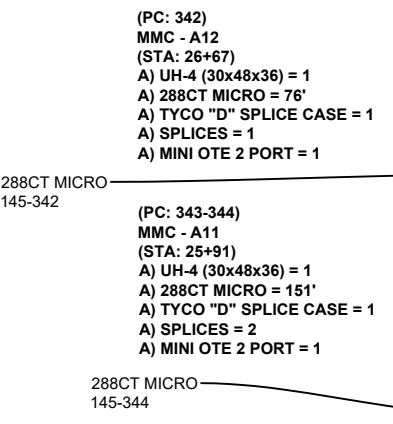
(PC: 342)
MMC - A12
(STA: 26+67)
A) UH-4 (30x48x36) = 1
A) 288CT MICRO = 76'
A) TYCO "D" SPLICE CASE = 1
A) SPLICES = 1
A) MINI OTE 2 PORT = 1

288CT MICRO
145-342

(PC: 343-344)
MMC - A11
(STA: 25+91)
A) UH-4 (30x48x36) = 1
A) 288CT MICRO = 151'
A) TYCO "D" SPLICE CASE = 1
A) SPLICES = 2
A) MINI OTE 2 PORT = 1

288CT MICRO
145-344